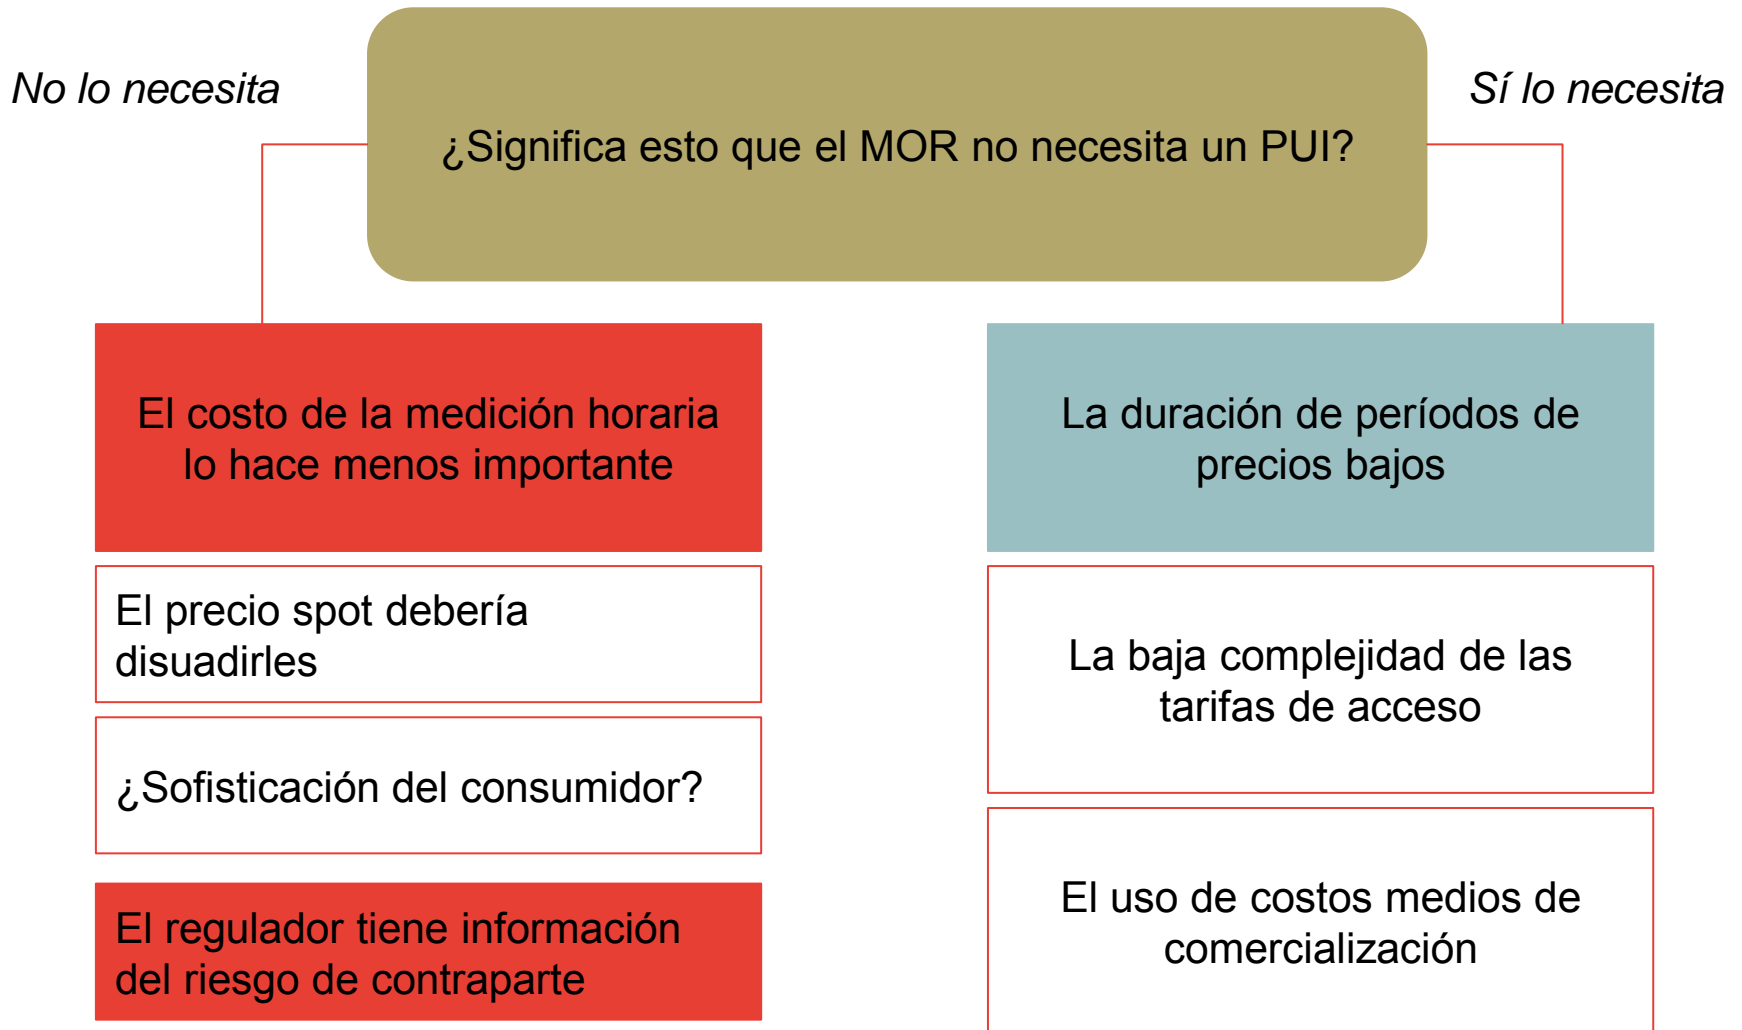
No lo necesita

¿Significa esto que el MOR no necesita un PUI?

Sí lo necesita

El costo de la medición horaria lo hace menos importante

El precio spot debería disuadirles

¿Sofisticación del consumidor?

El regulador tiene información del riesgo de contraparte

La duración de períodos de precios bajos

La baja complejidad de las tarifas de acceso

El uso de costos medios de comercialización